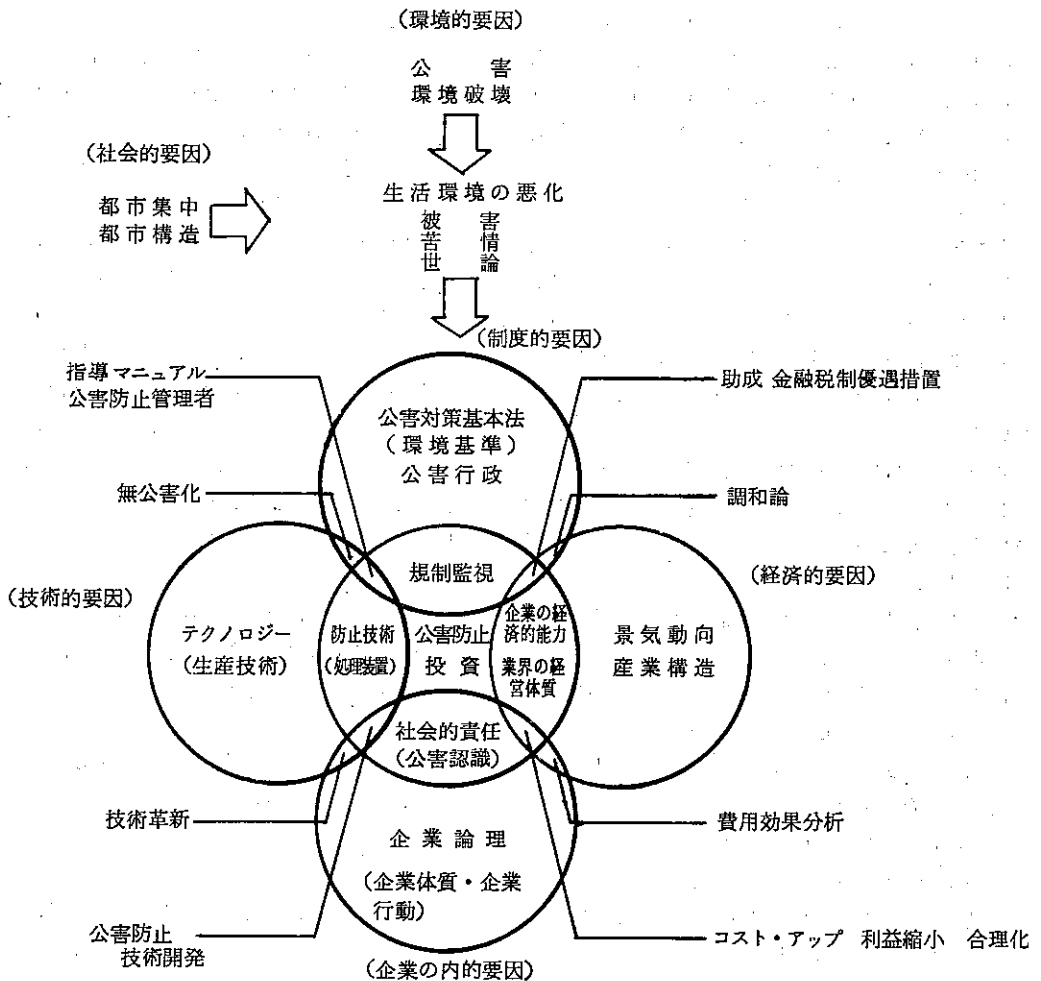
(環境的要因)

公　害
環境破壊

(社会的要因)

都市集中
都市構造

生活環境の悪化
被害
苦情
世論

(制度的要因)

指導マニュアル
公害防止管理者

助成 金融税制優遇措置

公害対策基本法
(環境基準)
公害行政

無公害化

調和論

規制監視

(技術的要因)

(経済的要因)

テクノロジー
(生産技術)

防止技術
(処理装置)

公害防止
投資

企業の経済的能力
業界の経営体質

景気動向
産業構造

社会的責任
(公害認識)

技術革新

費用効果分析

企業論理
(企業体質・企業行動)

公害防止
技術開発

コスト・アップ　利益縮小　合理化

(企業の内的要因)